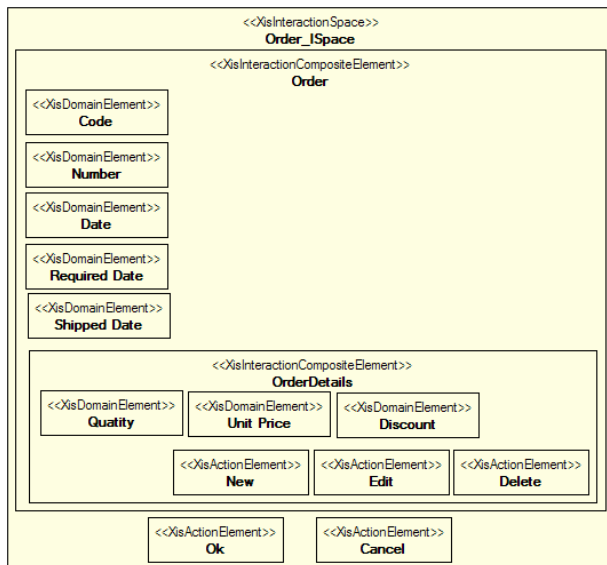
<<XisInteractionSpace>>
Order_ISpace

<<XisInteractionCompositeElement>>
Order

<<XisDomainElement>>
Code

<<XisDomainElement>>
Number

<<XisDomainElement>>
Date

<<XisDomainElement>>
Required Date

<<XisDomainElement>>
Shipped Date

<<XisInteractionCompositeElement>>
OrderDetails

<<XisDomainElement>>
Quatity

<<XisDomainElement>>
Unit Price

<<XisDomainElement>>
Discount

<<XisActionElement>>
New

<<XisActionElement>>
Edit

<<XisActionElement>>
Delete

<<XisActionElement>>
Ok

<<XisActionElement>>
Cancel